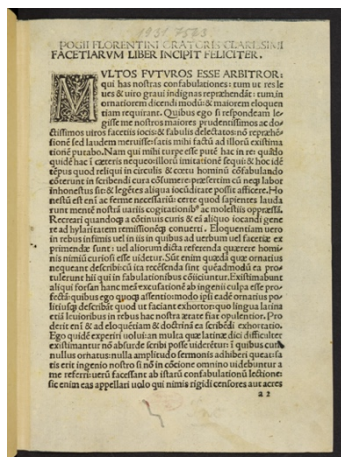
POGII FLORENTINI ORATORIS CLARISSIMI FACETIARVM LIBER INCIPIT FELICITER.

MVLTOS FVTVROS ESSE ARBITROR: qui has nostras confabulationes: tum ut res leves & uiro graui indignas reprehendat: tum in eis ornatiorem dicendi modū & maiorem eloquentiam requirant. Quibus ego si respondeam legisse me nostros maiores prudentissimos ac doctissimos uiros facetiis iocis & fabulis delectatos nō reprehēsionē sed laudem meruisse: satis mihi factū ad illorū existimationē putabo. Nam qui mihi turpe esse putet hac in re quādo quidē hac i cæteris nequeo: illorū imitationē sequi: & hoc idē tēpus quod reliqui in circulis & cœtu hominū cōfabulando cōterunt in scribendi cura cōsumere: præsertim cū neq; labor inhonestus sit & legētes aliqua iocūditate possit afficere. Honestū est enī ac ferme necessariū: certe quod sapientes laudarunt mentē nostrā uariis cogitationib⁹ ac molestiis oppressā. Recreari quandoq; a cōtinuis curis & eā aliquo iocandi genere ad hylaritatem remissionēq; conuerti. Eloquentiam uero in rebus infimis uel in his in quibus ad uerbum uel facetiæ exprimendæ sunt: uel aliorum dicta referenda quærere hominis nimiū curiosi esse uidetur. Sūt enim quædā quæ ornatius nequeant describi: cū ita recēsenda sint quēadmodū ea protulerunt hii qui in fabulationibus cōsiciuntur. Existimabunt aliqui forsan hanc meā excusationē ab ingenii culpa esse profectā: quibus ego quoq; assentiounodo ipsi eadē ornatius politiusq; describāt quod ut faciant exhortor: quo lingua latina etiā leuioribus in rebus hac nostra ætate fiat opulentior. Proderit enī & ad eloquētiā & doctrinā ea scribēdi exhortatio. Ego quidē experiri uolui: an multa quæ latine dici difficulter existimantur nō absurde scribi posse uiderentur: i quibus cum nullus ornatus: nulla amplitudo sermonis adhiberi queat: satis erit ingenio nostro si nō incōcinne omnino uidebuntur a me referri: uerū facessant ab istarū confabulationū lectione: sic enim eas appellari uolo qui nimis rigidi censores aut acres

a 2